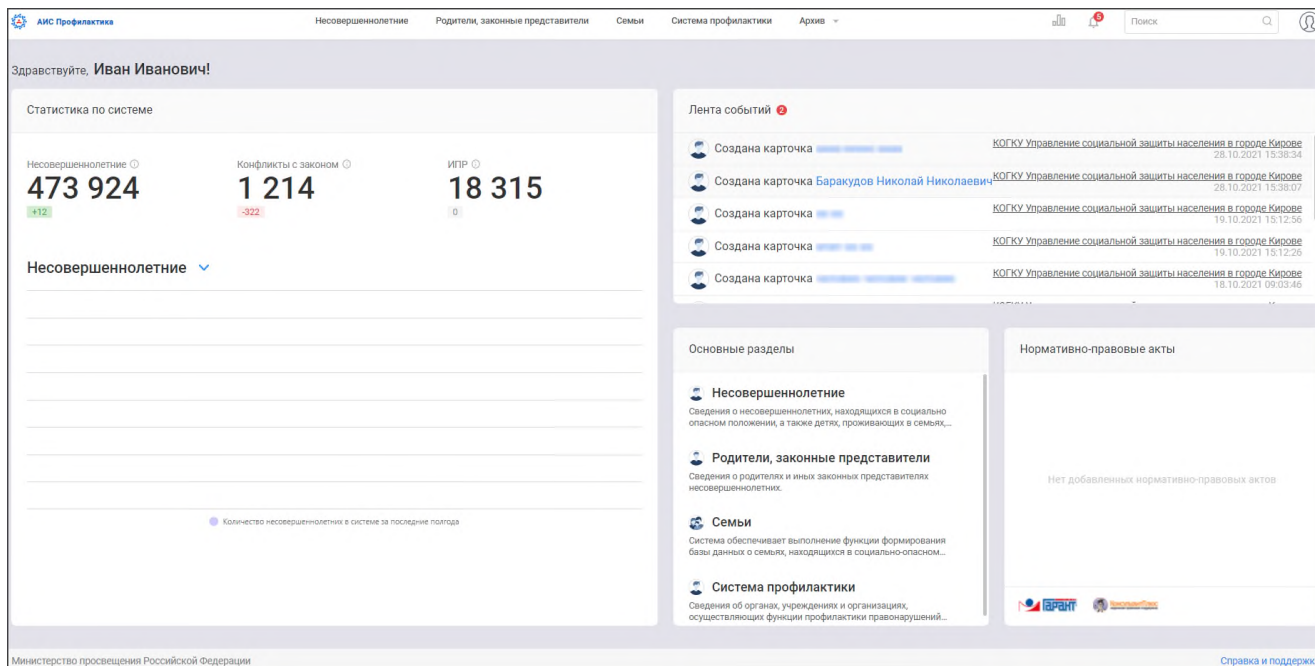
АИС Профилактика

Несовершеннолетние Родители, законные представители Семьи Система профилактики Архив

5

Поиск

Здравствуйте, Иван Иванович!

Статистика по системе

Несовершеннолетние
473 924
+12

Конфликты с законом
1 214
-322

ИПР
18 315
0

Несовершеннолетние

Количество несовершеннолетних в системе за последние полгода

Лента событий 2

Создана карточка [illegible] КОГКУ Управление социальной защиты населения в городе Кирове 28.10.2021 15:38:34

Создана карточка Баракудов Николай Николаевич КОГКУ Управление социальной защиты населения в городе Кирове 28.10.2021 15:38:07

Создана карточка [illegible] КОГКУ Управление социальной защиты населения в городе Кирове 19.10.2021 15:12:56

Создана карточка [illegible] КОГКУ Управление социальной защиты населения в городе Кирове 19.10.2021 15:12:26

Создана карточка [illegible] КОГКУ Управление социальной защиты населения в городе Кирове 18.10.2021 09:03:46

Основные разделы

Несовершеннолетние
Сведения о несовершеннолетних, находящихся в социально опасном положении, а также детях, проживающих в семьях,...

Родители, законные представители
Сведения о родителях и иных законных представителях несовершеннолетних.

Семьи
Система обеспечивает выполнение функции формирования базы данных о семьях, находящихся в социально-опасном...

Система профилактики
Сведения об органах, учреждениях и организациях, осуществляющих функции профилактики правонарушений...

Нормативно-правовые акты

Нет добавленных нормативно-правовых актов

ГАРАНТ КонсультантПлюс

Министерство просвещения Российской Федерации

Справка и поддерж